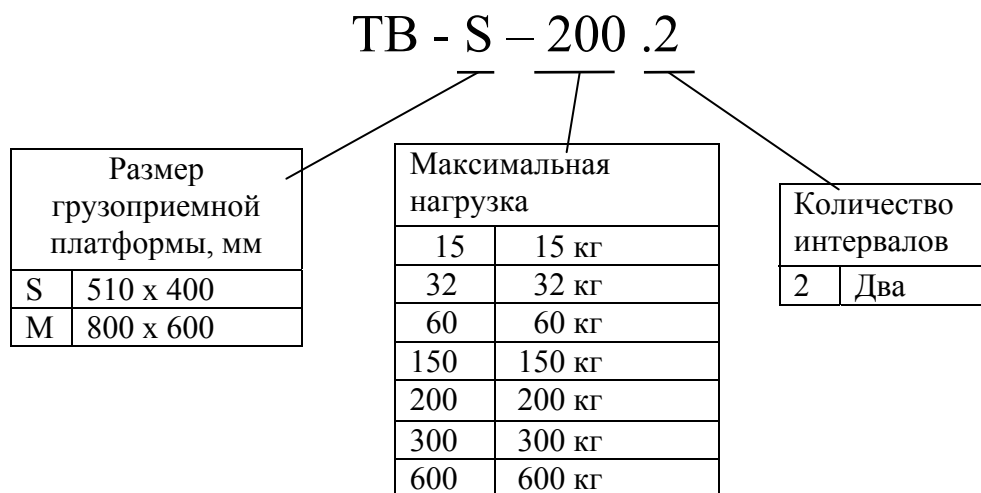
TB - S – 200 .2

| Размер грузоприемной платформы, мм | |
|---|---|
| S | 510 x 400 |
| M | 800 x 600 |

| Максимальная нагрузка | |
|---|---|
| 15 | 15 кг |
| 32 | 32 кг |
| 60 | 60 кг |
| 150 | 150 кг |
| 200 | 200 кг |
| 300 | 300 кг |
| 600 | 600 кг |

| Количество интервалов | |
|---|---|
| 2 | Два |